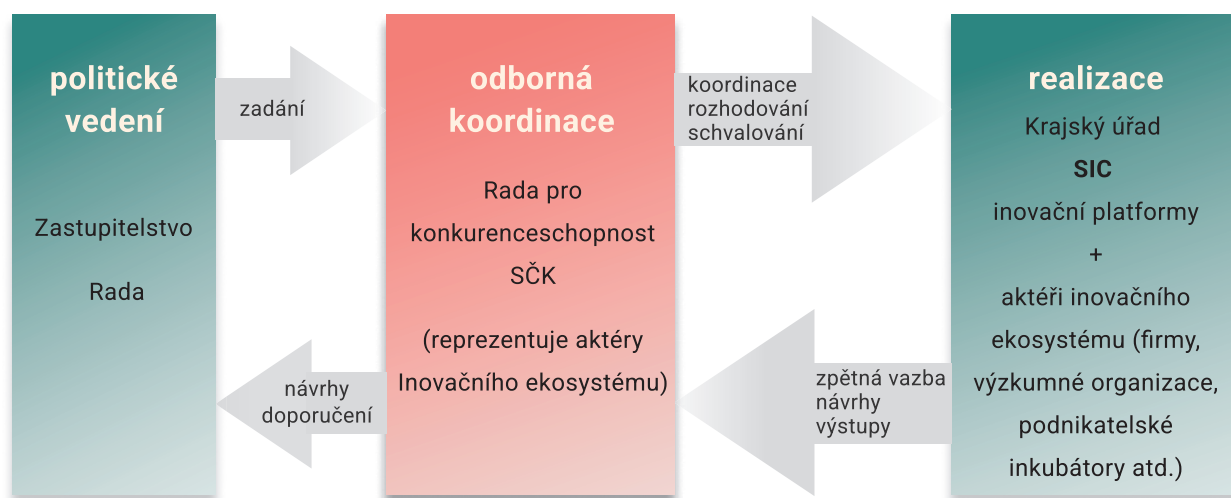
politické vedení

Zastupitelstvo

Rada

zadání

návrhy
doporučení

odborná koordinace

Rada pro konkurenceschopnost SČK

(reprezentuje aktéry Inovačního ekosystému)

koordinace
rozhodování
schvalování

zpětná vazba
návrhy
výstupy

realizace

Krajský úřad

SIC

inovační platformy

+

aktéři inovačního ekosystému (firmy, výzkumné organizace, podnikatelské inkubátory atd.)